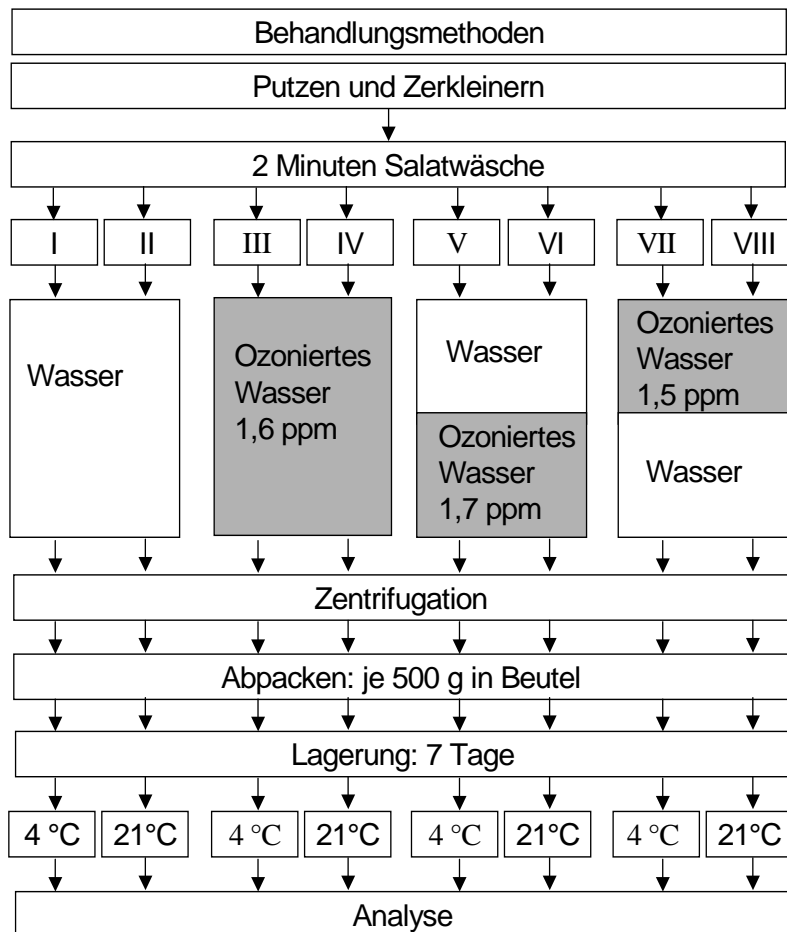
Behandlungsmethoden

Putzen und Zerkleinern

2 Minuten Salatwäsche

| I | II | III | IV | V | VI | VII | VIII |
|---|---|---|---|---|---|---|---|

Wasser

Ozoniertes Wasser 1,6 ppm

Wasser

Ozoniertes Wasser 1,7 ppm

Ozoniertes Wasser 1,5 ppm

Wasser

Zentrifugation

Abpacken: je 500 g in Beutel

Lagerung: 7 Tage

| 4 °C | 21°C | 4 °C | 21°C | 4 °C | 21°C | 4 °C | 21°C |
|---|---|---|---|---|---|---|---|

Analyse